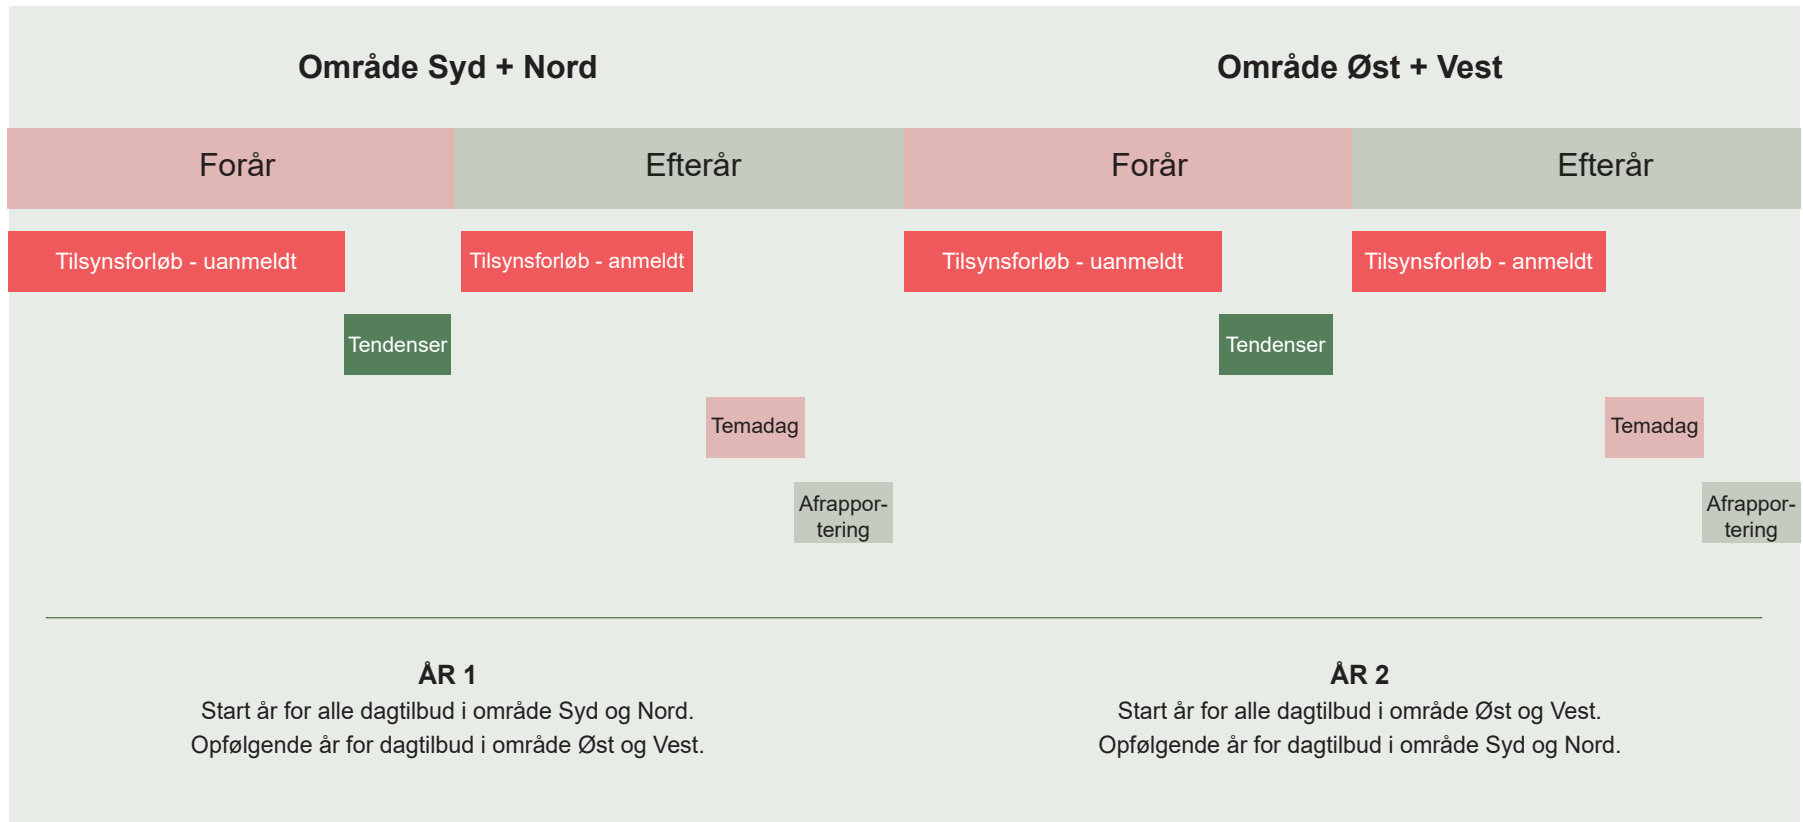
Område Syd + Nord

Område Øst + Vest

Forår

Efterår

Forår

Efterår

Tilsynsforløb - uanmeldt

Tilsynsforløb - anmeldt

Tilsynsforløb - uanmeldt

Tilsynsforløb - anmeldt

Tendenser

Tendenser

Temadag

Temadag

Afrapportering

Afrapportering

ÅR 1
Start år for alle dagtilbud i område Syd og Nord.
Opfølgende år for dagtilbud i område Øst og Vest.

ÅR 2
Start år for alle dagtilbud i område Øst og Vest.
Opfølgende år for dagtilbud i område Syd og Nord.